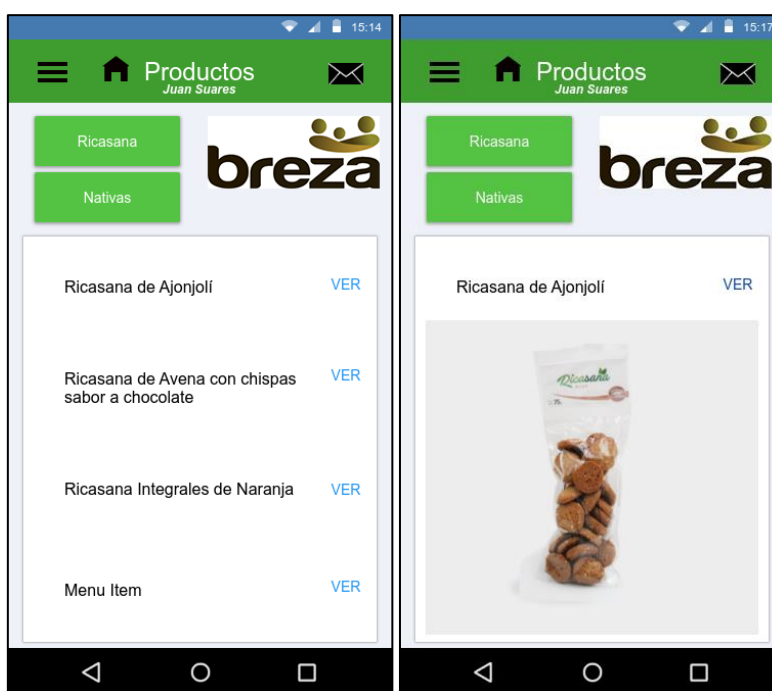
15:14

Productos
Juan Suares

Ricasana

Nativas

breza

Ricasana de Ajonjolí VER

Ricasana de Avena con chispas sabor a chocolate VER

Ricasana Integrales de Naranja VER

Menu Item VER

15:17

Productos
Juan Suares

Ricasana

Nativas

breza

Ricasana de Ajonjolí VER

Ricasana